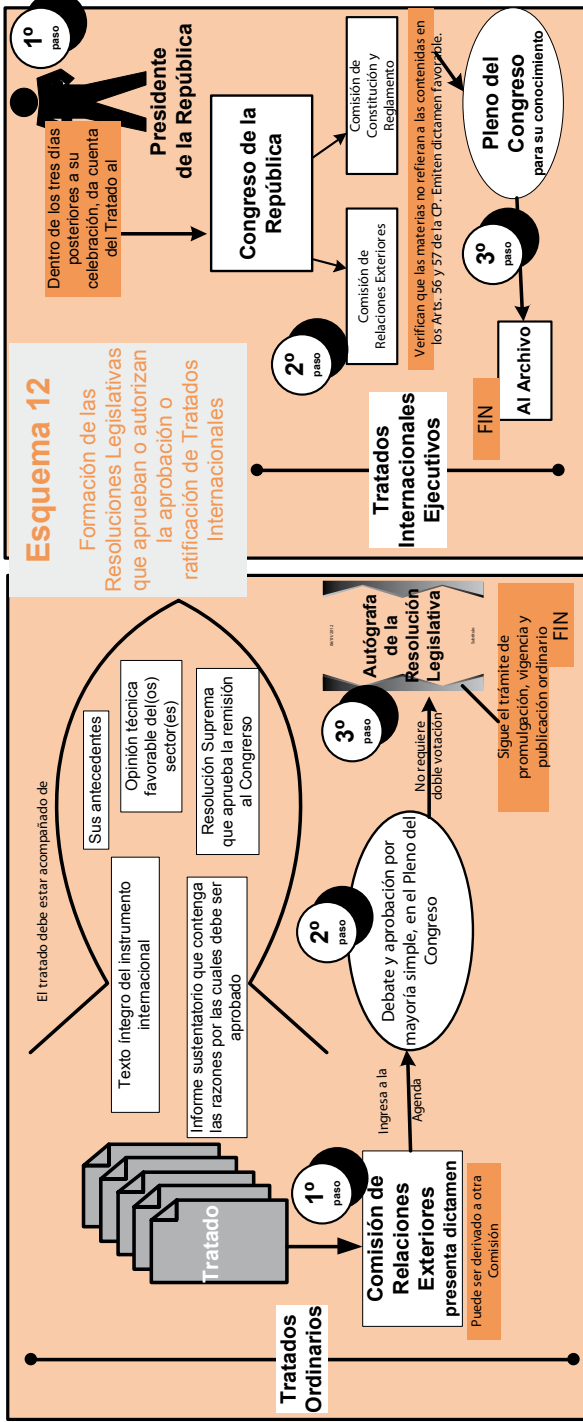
Esquema 12

Formación de las Resoluciones Legislativas que aprueban o autorizan la aprobación o ratificación de Tratados Internacionales

Tratados Internacionales Ejecutivos

1º paso

Presidente de la República

Dentro de los tres días posteriores a su celebración, da cuenta del Tratado al

Congreso de la República

Comisión de Constitución y Reglamento

Comisión de Relaciones Exteriores

2º paso

Verifican que las materias no refieran las contenidas en los Arts. 56 y 57 de la CP. Emiten dictamen favorable.

Pleno del Congreso para su conocimiento

3º paso

Al Archivo

FIN

Tratados Ordinarios

Tratado

1º paso

Comisión de Relaciones Exteriores presenta dictamen

Puede ser derivado a otra Comisión

Ingresa a la Agenda

El tratado debe estar acompañado de

Texto íntegro del instrumento internacional

Informe sustentatorio que contenga las razones por las cuales debe ser aprobado

Sus antecedentes

Opinión técnica favorable del(os) sector(es)

Resolución Suprema que aprueba la remisión al Congreso

2º paso

Debate y aprobación por mayoría simple, en el Pleno del Congreso

No requiere doble votación

3º paso

Autógrafa de la Resolución Legislativa

Sigue el trámite de promulgación, vigencia y publicación ordinario

FIN